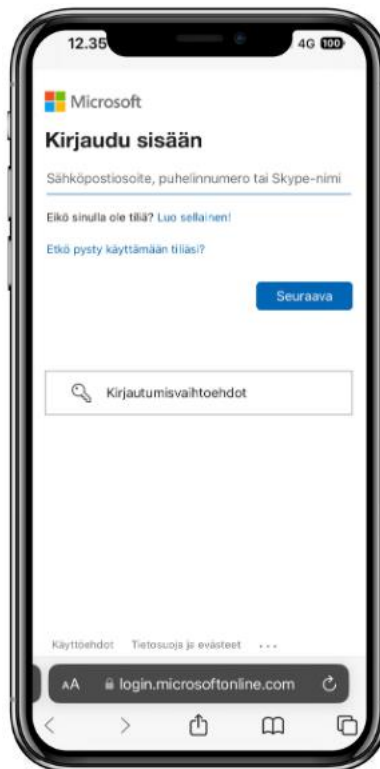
12.35

4G 100

Microsoft

Kirjaudu sisään

Sähköpostiosoite, puhelinnumero tai Skype-nimi

Eikö sinulla ole tiliä? Luo sellainen!

Etkö pysty käyttämään tiliäsi?

Seuraava

Kirjautumisvaihtoehdot

Käyttöehdot Tietosuoja ja evästeet ...

AA login.microsoftonline.com